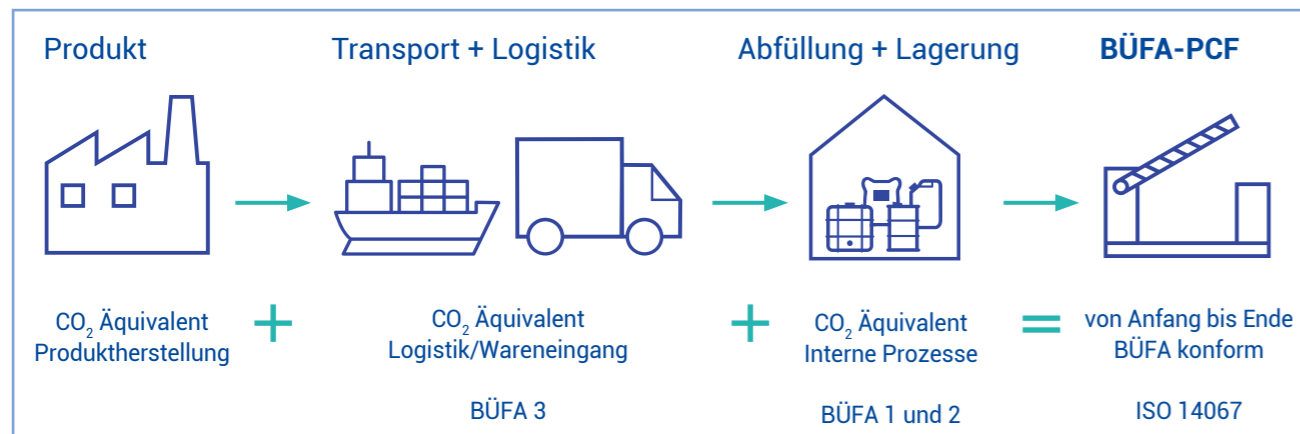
Produkt

Transport + Logistik

Abfüllung + Lagerung

BÜFA-PCF

$CO_2$ Äquivalent Produktherstellung

+

$CO_2$ Äquivalent Logistik/Wareneingang

BÜFA 3

+

$CO_2$ Äquivalent Interne Prozesse

BÜFA 1 und 2

=

von Anfang bis Ende BÜFA konform

ISO 14067